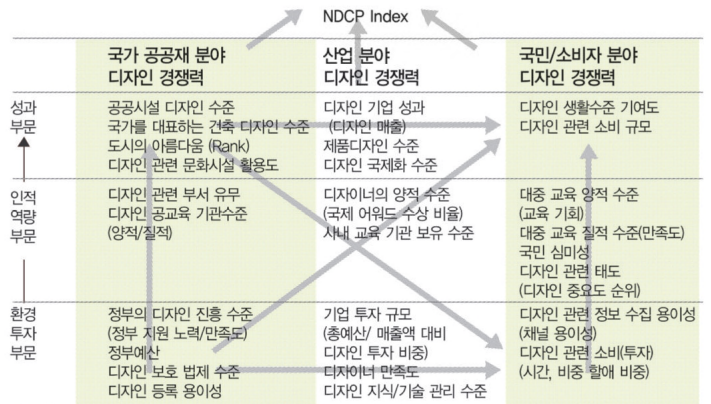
NDCP Index

| | 국가 공공재 분야 디자인 경쟁력 | 산업 분야 디자인 경쟁력 | 국민/소비자 분야 디자인 경쟁력 |
|---|---|---|---|
| 성과 부문 | 공공시설 디자인 수준<br>국가를 대표하는 건축 디자인 수준<br>도시의 아름다움 (Rank)<br>디자인 관련 문화시설 활용도 | 디자인 기업 성과 (디자인 매출)<br>제품디자인 수준<br>디자인 국제화 수준 | 디자인 생활수준 기여도<br>디자인 관련 소비 규모 |
| 인적 역량 부문 | 디자인 관련 부서 유무<br>디자인 공교육 기관수준 (양적/질적) | 디자이너의 양적 수준 (국제 어워드 수상 비율)<br>사내 교육 기관 보유 수준 | 대중 교육 양적 수준 (교육 기회)<br>대중 교육 질적 수준(만족도)<br>국민 심미성<br>디자인 관련 태도 (디자인 중요도 순위) |
| 환경 투자 부문 | 정부의 디자인 진흥 수준 (정부 지원 노력/만족도)<br>정부예산<br>디자인 보호 법제 수준<br>디자인 등록 용이성 | 기업 투자 규모 (총예산/ 매출액 대비 디자인 투자 비중)<br>디자이너 만족도<br>디자인 지식/기술 관리 수준 | 디자인 관련 정보 수집 용이성 (채널 용이성)<br>디자인 관련 소비(투자) (시간, 비중 할애 비중) |